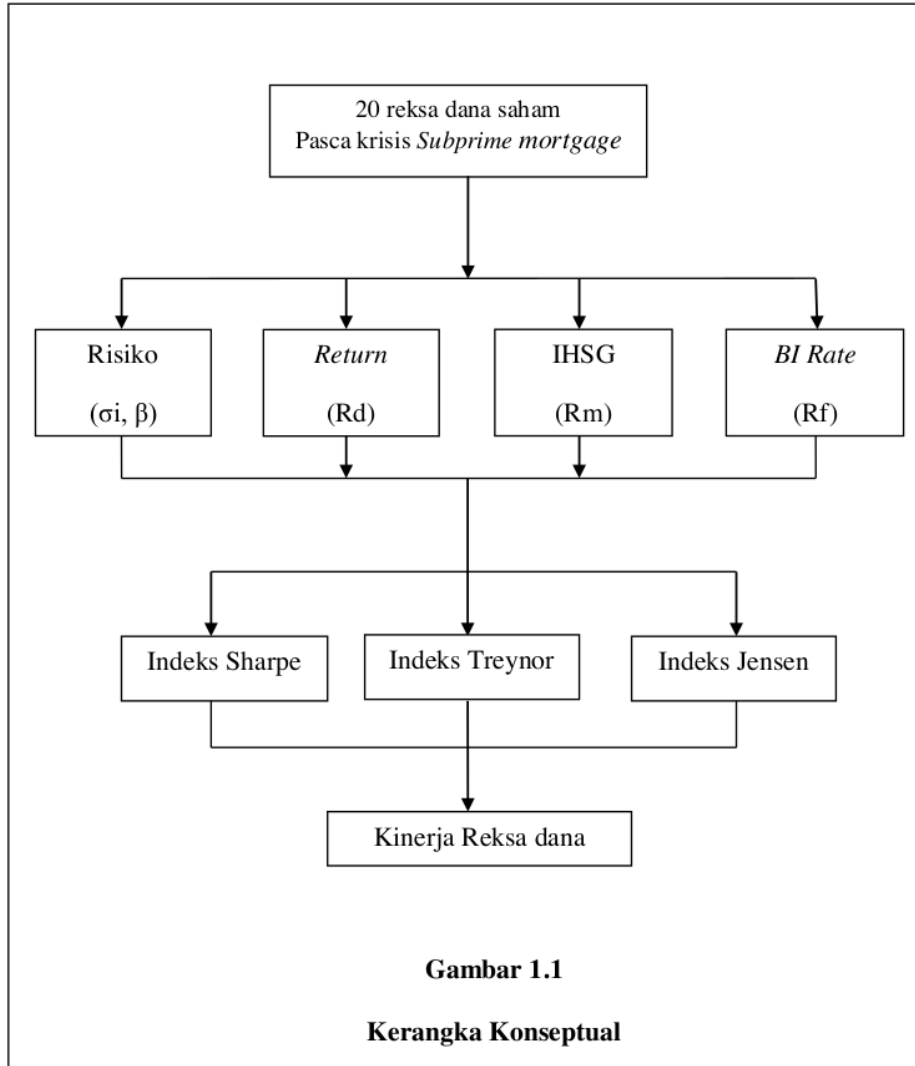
20 reksa dana saham
Pasca krisis Subprime mortgage

Risiko
($\sigma i$, $\beta$)

Return
(Rd)

IHSG
(Rm)

BI Rate
(Rf)

Indeks Sharpe

Indeks Treynor

Indeks Jensen

Kinerja Reksa dana

Gambar 1.1

Kerangka Konseptual